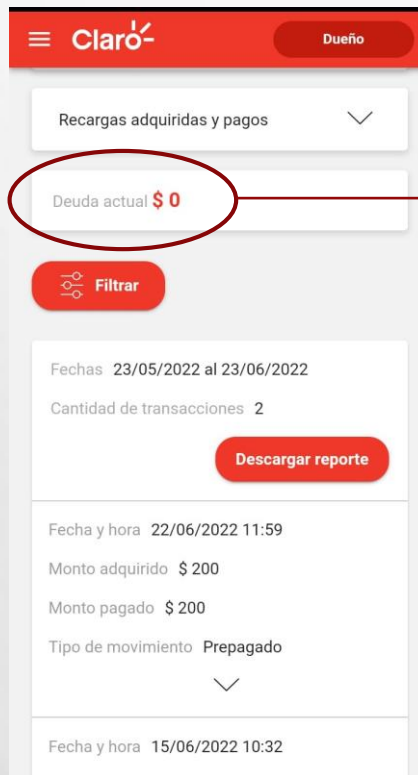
Claro

Dueño

Recargas adquiridas y pagos

Deuda actual $ 0

Filtrar

Fechas 23/05/2022 al 23/06/2022

Cantidad de transacciones 2

Descargar reporte

Fecha y hora 22/06/2022 11:59

Monto adquirido $ 200

Monto pagado $ 200

Tipo de movimiento Prepagado

Fecha y hora 15/06/2022 10:32